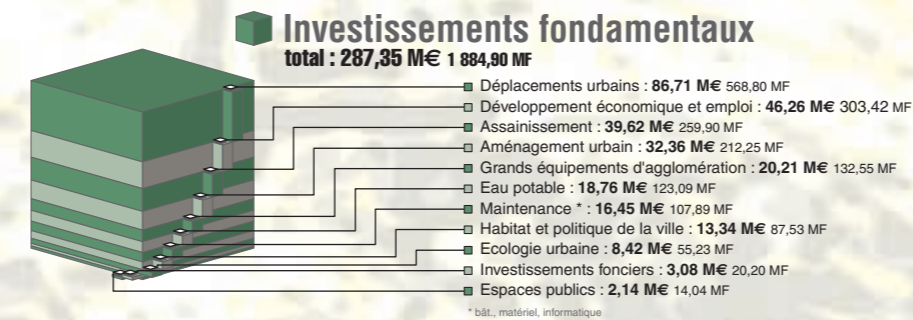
Investissements fondamentaux
total : 287,35 M€ 1 884,90 MF

Déplacements urbains : 86,71 M€ 568,80 MF
Développement économique et emploi : 46,26 M€ 303,42 MF
Assainissement : 39,62 M€ 259,90 MF
Aménagement urbain : 32,36 M€ 212,25 MF
Grands équipements d'agglomération : 20,21 M€ 132,55 MF
Eau potable : 18,76 M€ 123,09 MF
Maintenance * : 16,45 M€ 107,89 MF
Habitat et politique de la ville : 13,34 M€ 87,53 MF
Ecologie urbaine : 8,42 M€ 55,23 MF
Investissements fonciers : 3,08 M€ 20,20 MF
Espaces publics : 2,14 M€ 14,04 MF

* bât., matériel, informatique